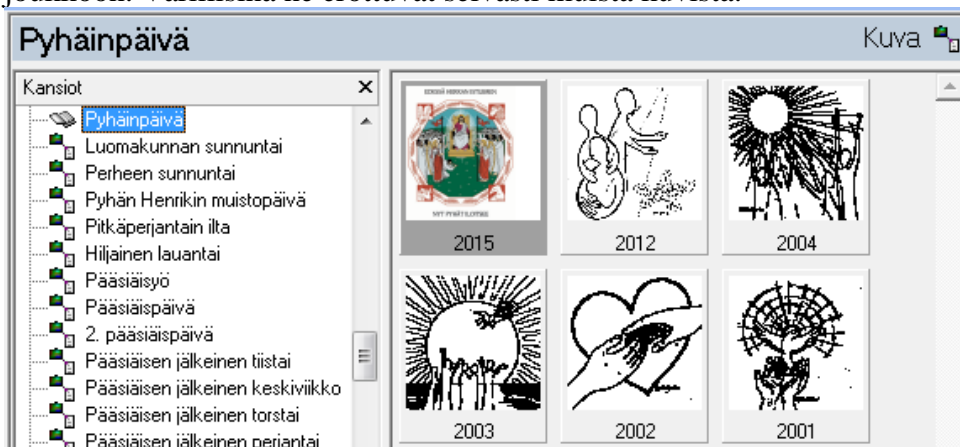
joulukon. Valmiina ne erottuvat selvästi muista kuvista.

Pyhäinpäivä

Kuva

Kansiot ✕

Pyhäinpäivä
Luomakunnan sunnuntai
Perheen sunnuntai
Pyhän Henrikin muistopäivä
Pitkäperjantain ilta
Hiljainen lauantai
Pääsiäisyö
Pääsiäispäivä
2. pääsiäispäivä
Pääsiäisen jälkeinen tiistai
Pääsiäisen jälkeinen keskiviikko
Pääsiäisen jälkeinen torstai
Pääsiäisen jälkeinen perjantai

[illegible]
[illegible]

2015
2012
2004
2003
2002
2001